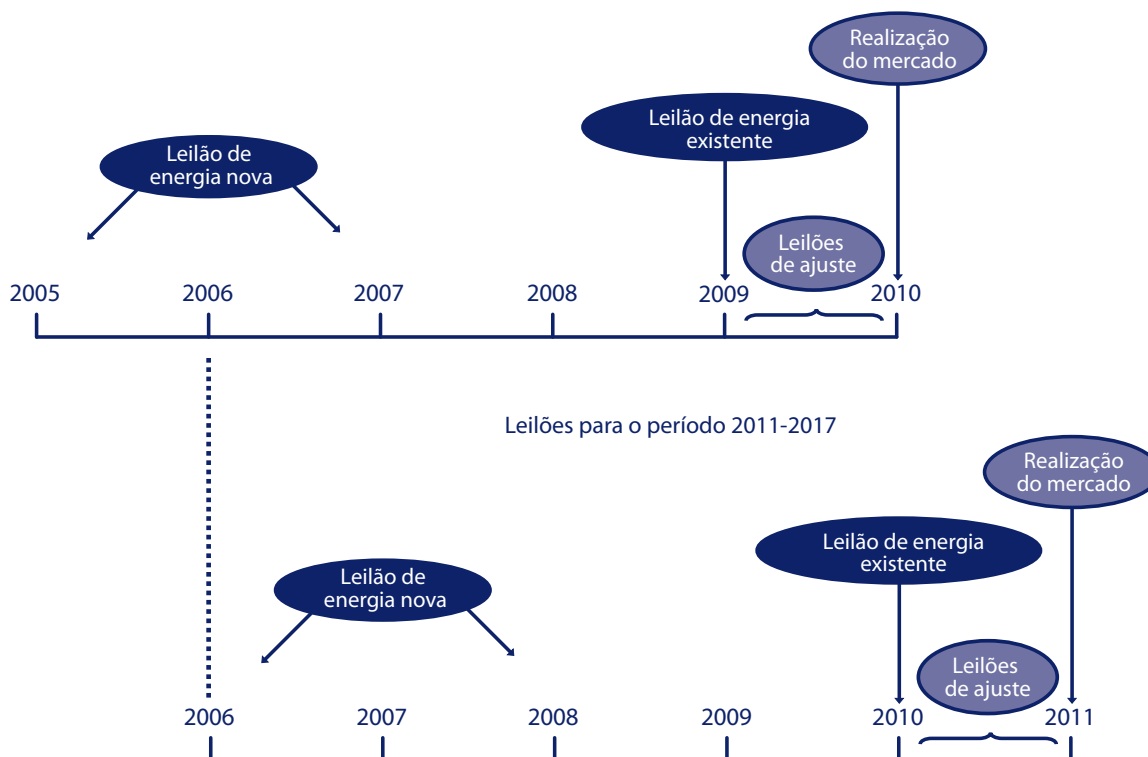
Realização do mercado

Leilão de energia existente

Leilão de energia nova

Leilões de ajuste

2005 2006 2007 2008 2009 2010

Leilões para o período 2011-2017

Realização do mercado

Leilão de energia existente

Leilão de energia nova

Leilões de ajuste

2006 2007 2008 2009 2010 2011